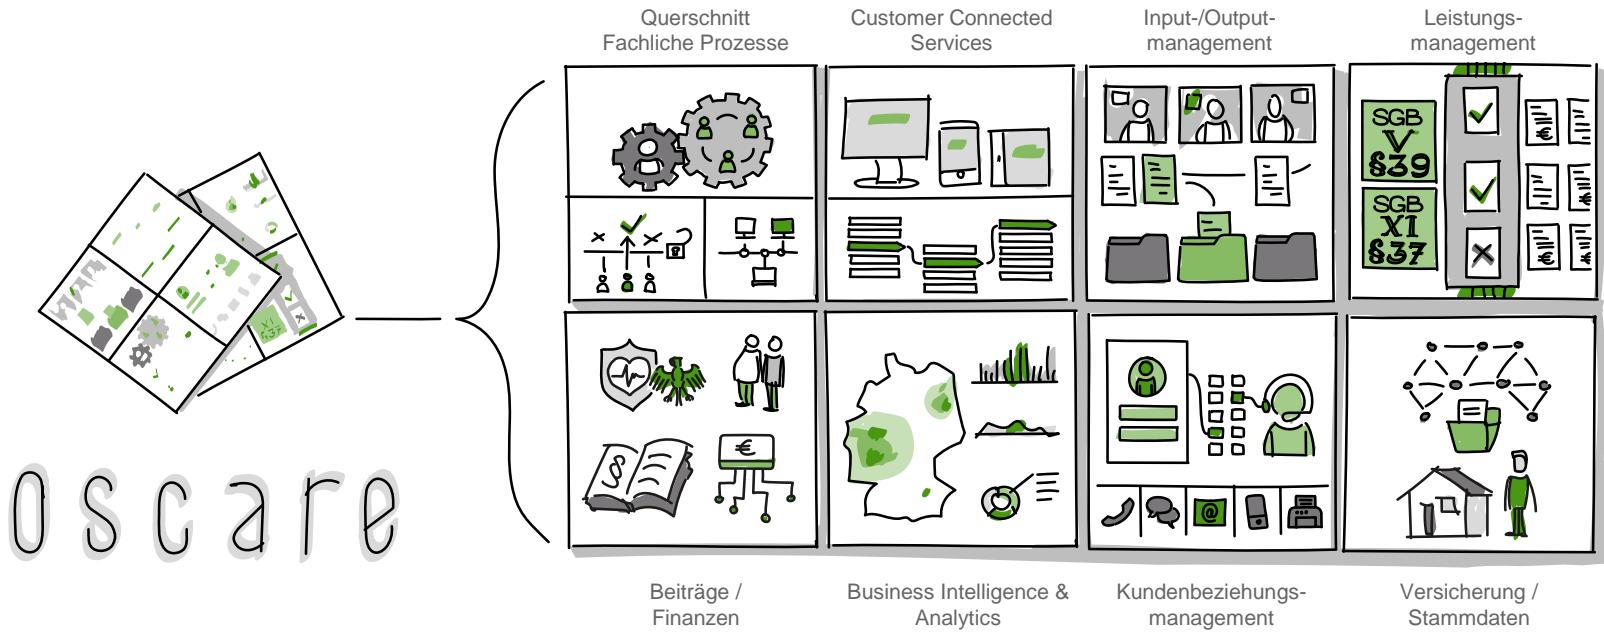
Querschnitt Fachliche Prozesse

Customer Connected Services

Input-/Output-management

Leistungs-management

oscare

SGB V §39

SGB XI §37

€

€

€

€

Beiträge / Finanzen

Business Intelligence & Analytics

Kundenbeziehungs-management

Versicherung / Stammdaten